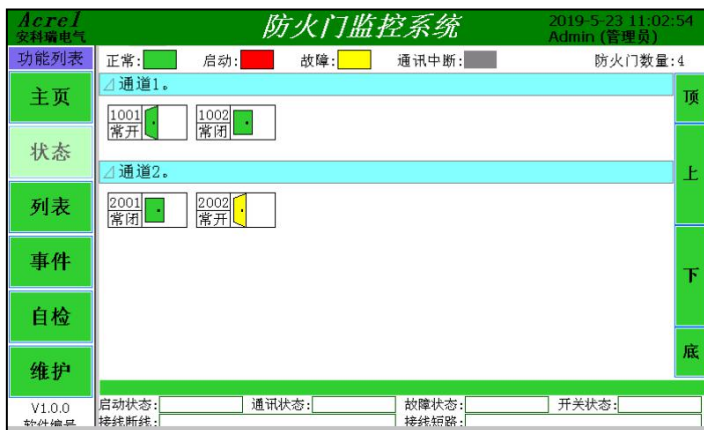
Acrel
安科瑞电气

防火门监控系统

2019-5-23 11:02:54
Admin (管理员)

功能列表

正常: 启动: 故障: 通讯中断: 防火门数量:4

主页

状态

列表

事件

自检

维护

V1.0.0
软件编号

△通道1。

1001
常开

1002
常闭

△通道2。

2001
常闭

2002
常开

顶

上

下

底

启动状态: 通讯状态: 故障状态: 开关状态:
接线断线: 接线短路: